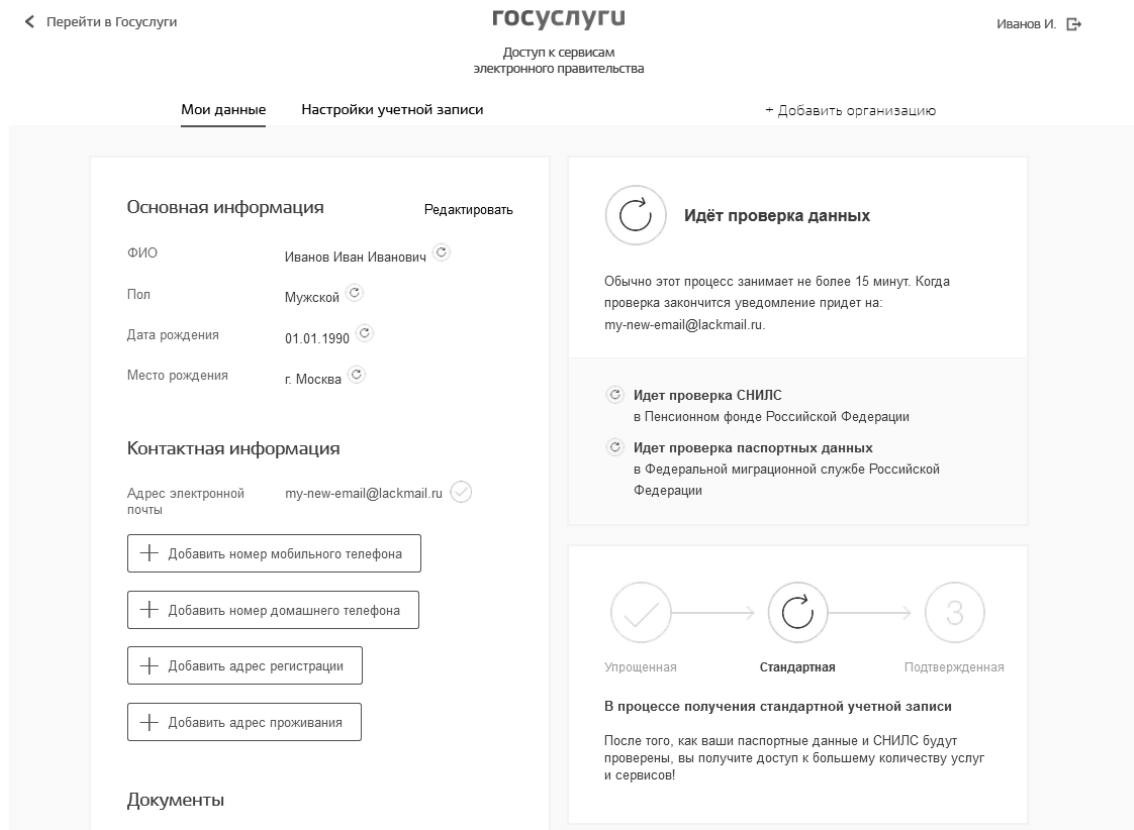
Перейти в Госуслуги

госуслуги

Доступ к сервисам электронного правительства

Иванов И.

Мои данные Настройки учетной записи

+ Добавить организацию

Основная информация

Редактировать

ФИО Иванов Иван Иванович

Пол Мужской

Дата рождения 01.01.1990

Место рождения г. Москва

Контактная информация

Адрес электронной почты my-new-email@lackmail.ru

+ Добавить номер мобильного телефона

+ Добавить номер домашнего телефона

+ Добавить адрес регистрации

+ Добавить адрес проживания

Документы

Идёт проверка данных

Обычно этот процесс занимает не более 15 минут. Когда проверка закончится уведомление придет на: my-new-email@lackmail.ru.

Идет проверка СНИЛС
в Пенсионном фонде Российской Федерации

Идет проверка паспортных данных
в Федеральной миграционной службе Российской Федерации

3

Упрощенная Стандартная Подтвержденная

В процессе получения стандартной учетной записи

После того, как ваши паспортные данные и СНИЛС будут проверены, вы получите доступ к большему количеству услуг и сервисов!